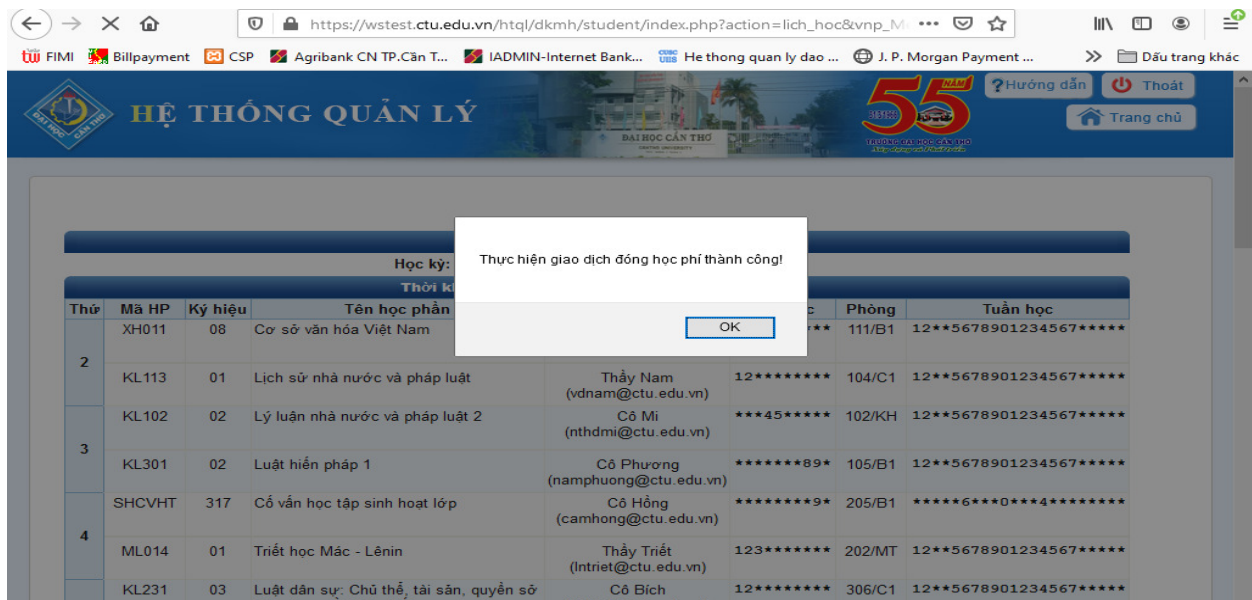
https://wstest.ctu.edu.vn/htql/dkmh/student/index.php?action=lich_hoc&vnp_M ···

FIMI Billpayment CSP Agribank CN TP.Cần T... IADMIN-Internet Bank... He thong quan ly dao ... J. P. Morgan Payment ... Dấu trang khác

HỆ THỐNG QUẢN LÝ

ĐẠI HỌC CẦN THƠ

55 NĂM

TRƯỜNG ĐẠI HỌC CẦN THƠ

Hướng dẫn Thoát

Trang chủ

Học kỳ:

Thời k

Thực hiện giao dịch đóng học phí thành công!

OK

| Thứ | Mã HP | Ký hiệu | Tên học phần | | c | Phòng | Tuần học |
|---|---|---|---|---|---|---|---|
| 2 | XH011 | 08 | Cơ sở văn hóa Việt Nam | | ** | 111/B1 | 12**5678901234567***** |
| | KL113 | 01 | Lịch sử nhà nước và pháp luật | Thầy Nam (vdnam@ctu.edu.vn) | 12******** | 104/C1 | 12**5678901234567***** |
| 3 | KL102 | 02 | Lý luận nhà nước và pháp luật 2 | Cô Mi (nthdmi@ctu.edu.vn) | ***45***** | 102/KH | 12**5678901234567***** |
| | KL301 | 02 | Luật hiến pháp 1 | Cô Phương (namphuong@ctu.edu.vn) | *******89* | 105/B1 | 12**5678901234567***** |
| 4 | SHCVHT | 317 | Cố vấn học tập sinh hoạt lớp | Cô Hồng (camhong@ctu.edu.vn) | ********9* | 205/B1 | *****6***0***4******** |
| | ML014 | 01 | Triết học Mác - Lênin | Thầy Triết (lntriet@ctu.edu.vn) | 123******* | 202/MT | 12**5678901234567***** |
| | KL231 | 03 | Luật dân sự: Chủ thể, tài sản, quyền sở | Cô Bích | 12******** | 306/C1 | 12**5678901234567***** |